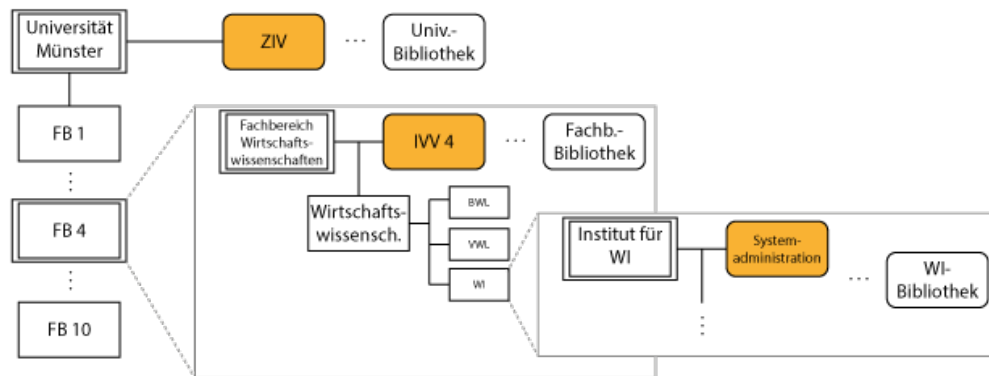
Universität Münster

ZIV

...

Univ.-Bibliothek

FB 1

⋮

FB 4

⋮

FB 10

Fachbereich Wirtschaftswissenschaften

IVV 4

...

Fachb.-Bibliothek

Wirtschaftswissensch.

BWL

VWL

WI

Institut für WI

Systemadministration

...

WI-Bibliothek

⋮